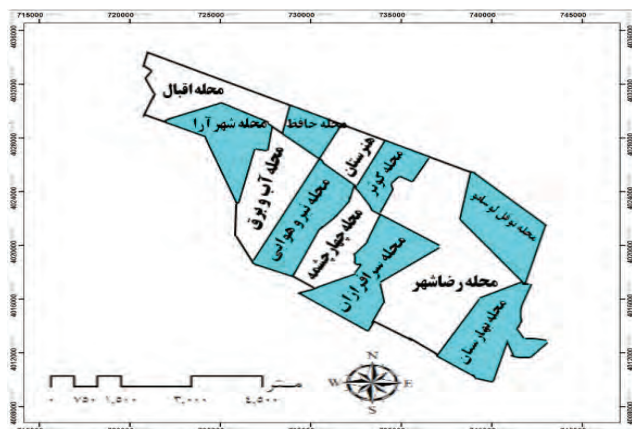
715000
720000
725000
730000
735000
740000
745000

4030000
4028000
4026000
4024000
4020000
4016000
4012000
4008000

محله اقبال
محله شهر آرا
محله حافظ
هنرستان
محله گوهر
محله آب و برق
محله نیرو هوایی
محله چهارچشمه
محله سرافرازان
محله رضاشهر
محله هتل نوساز
محله بهارستان

متر
۰ ۷۵۰ ۱،۵۰۰ ۳،۰۰۰ ۴،۵۰۰

N
W
E
S